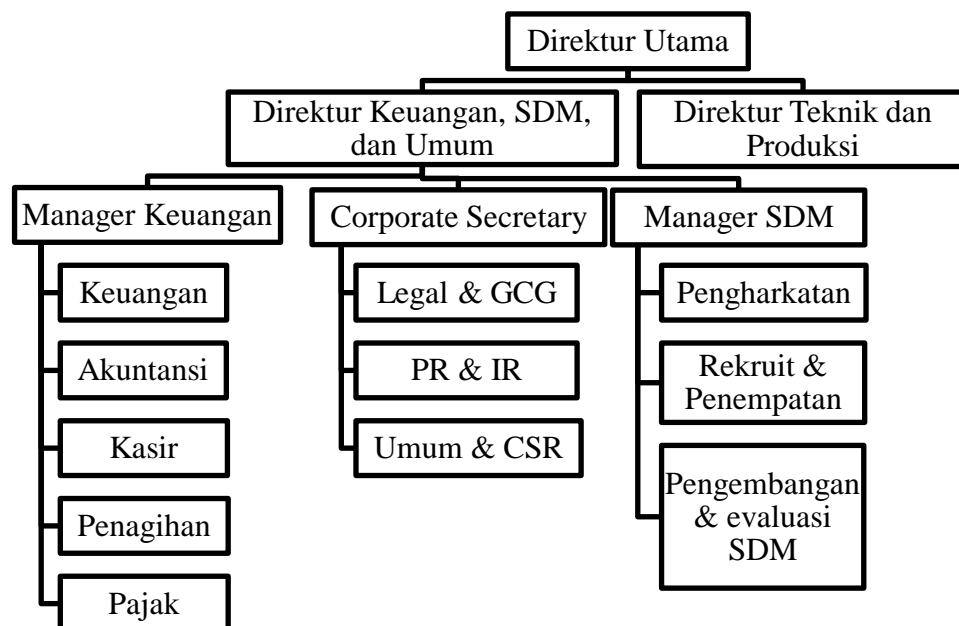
Direktur Utama

Direktur Keuangan, SDM, dan Umum

Direktur Teknik dan Produksi

Manager Keuangan

Keuangan

Akuntansi

Kasir

Penagihan

Pajak

Corporate Secretary

Legal & GCG

PR & IR

Umum & CSR

Manager SDM

Pengharkatan

Rekruit & Penempatan

Pengembangan & evaluasi SDM